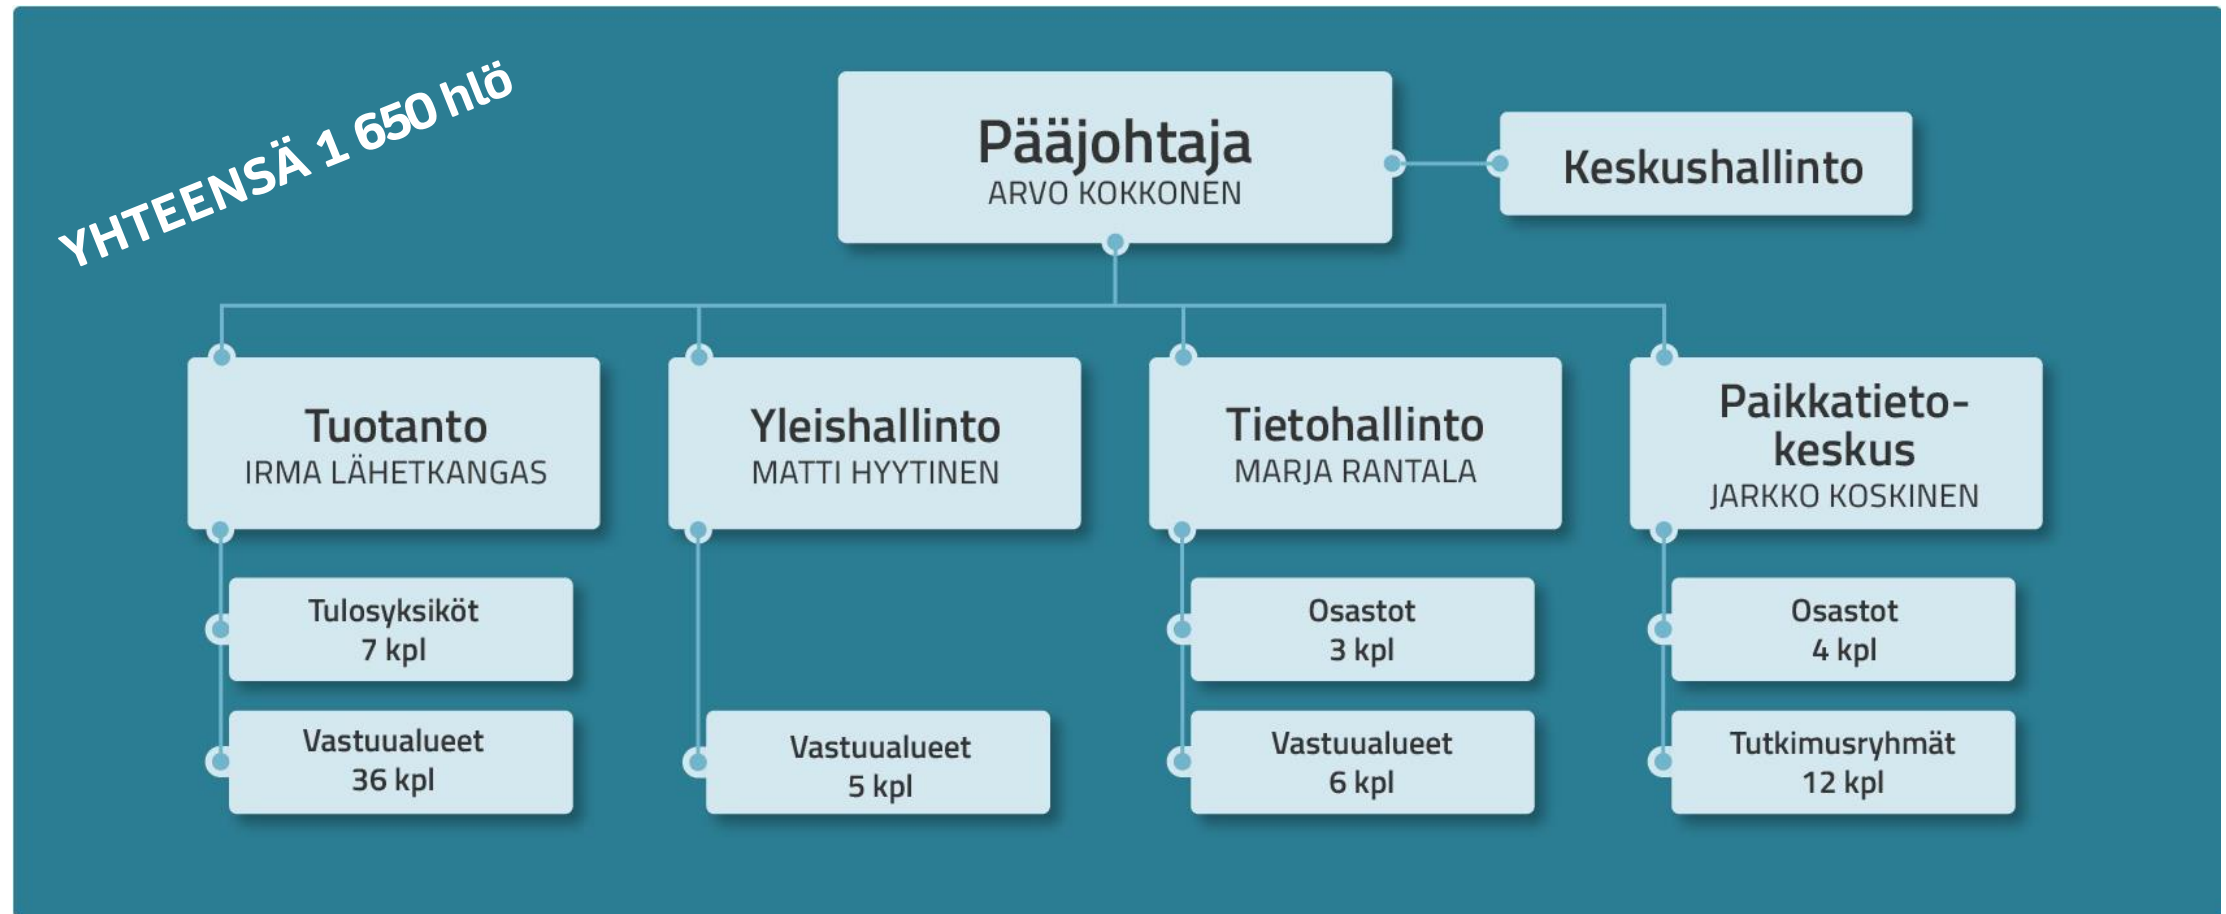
YHTEENSÄ 1 650 hlö

Pääjohtaja
ARVO KOKKONEN

Keskushallinto

Tuotanto
IRMA LÄHETKANGAS

Tulosyksiköt
7 kpl

Vastuualueet
36 kpl

Yleishallinto
MATTI HYYTINEN

Vastuualueet
5 kpl

Tietohallinto
MARJA RANTALA

Osastot
3 kpl

Vastuualueet
6 kpl

Paikkatietokeskus
JARKKO KOSKINEN

Osastot
4 kpl

Tutkimusryhmät
12 kpl